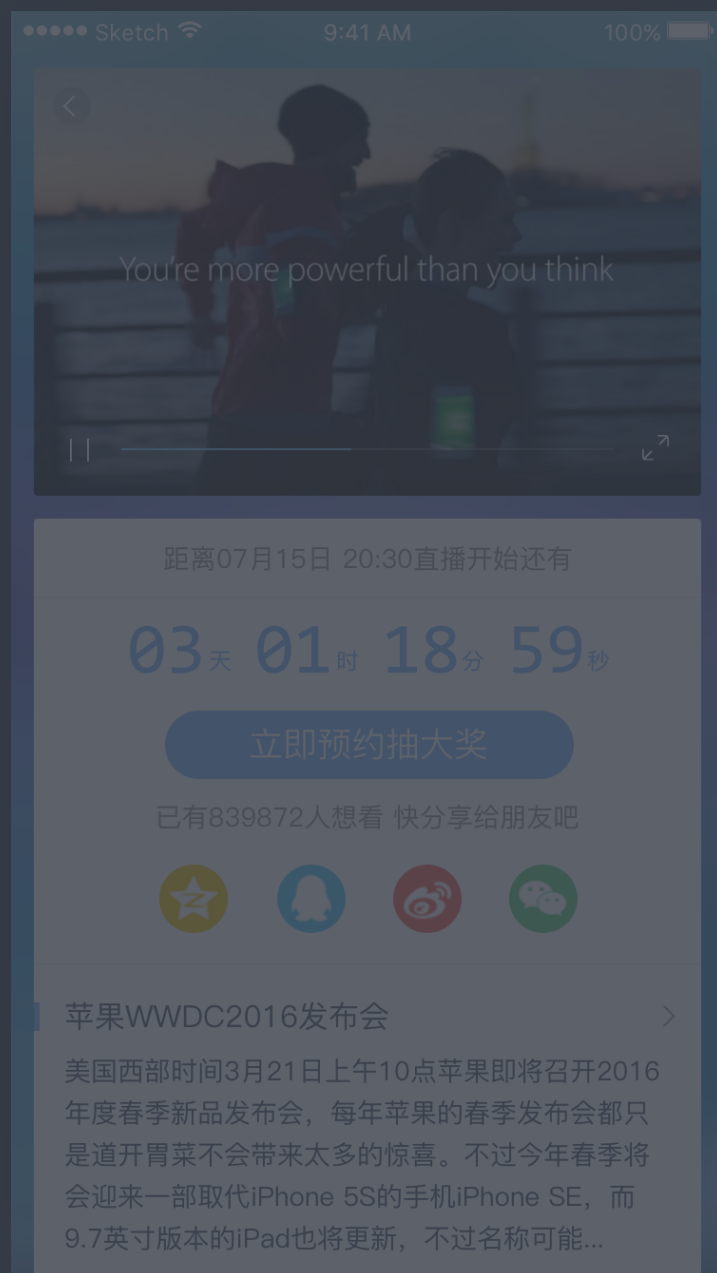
●●●●● Sketch 9:41 AM 100%

You're more powerful than you think

距离07月15日 20:30直播开始还有

03天 01时 18分 59秒

立即预约抽大奖

已有839872人想看 快分享给朋友吧

苹果WWDC2016发布会

美国西部时间3月21日上午10点苹果即将召开2016年度春季新品发布会，每年苹果的春季发布会都只是道开胃菜不会带来太多的惊喜。不过今年春季将会迎来一部取代iPhone 5S的手机iPhone SE，而9.7英寸版本的iPad也将更新，不过名称可能...